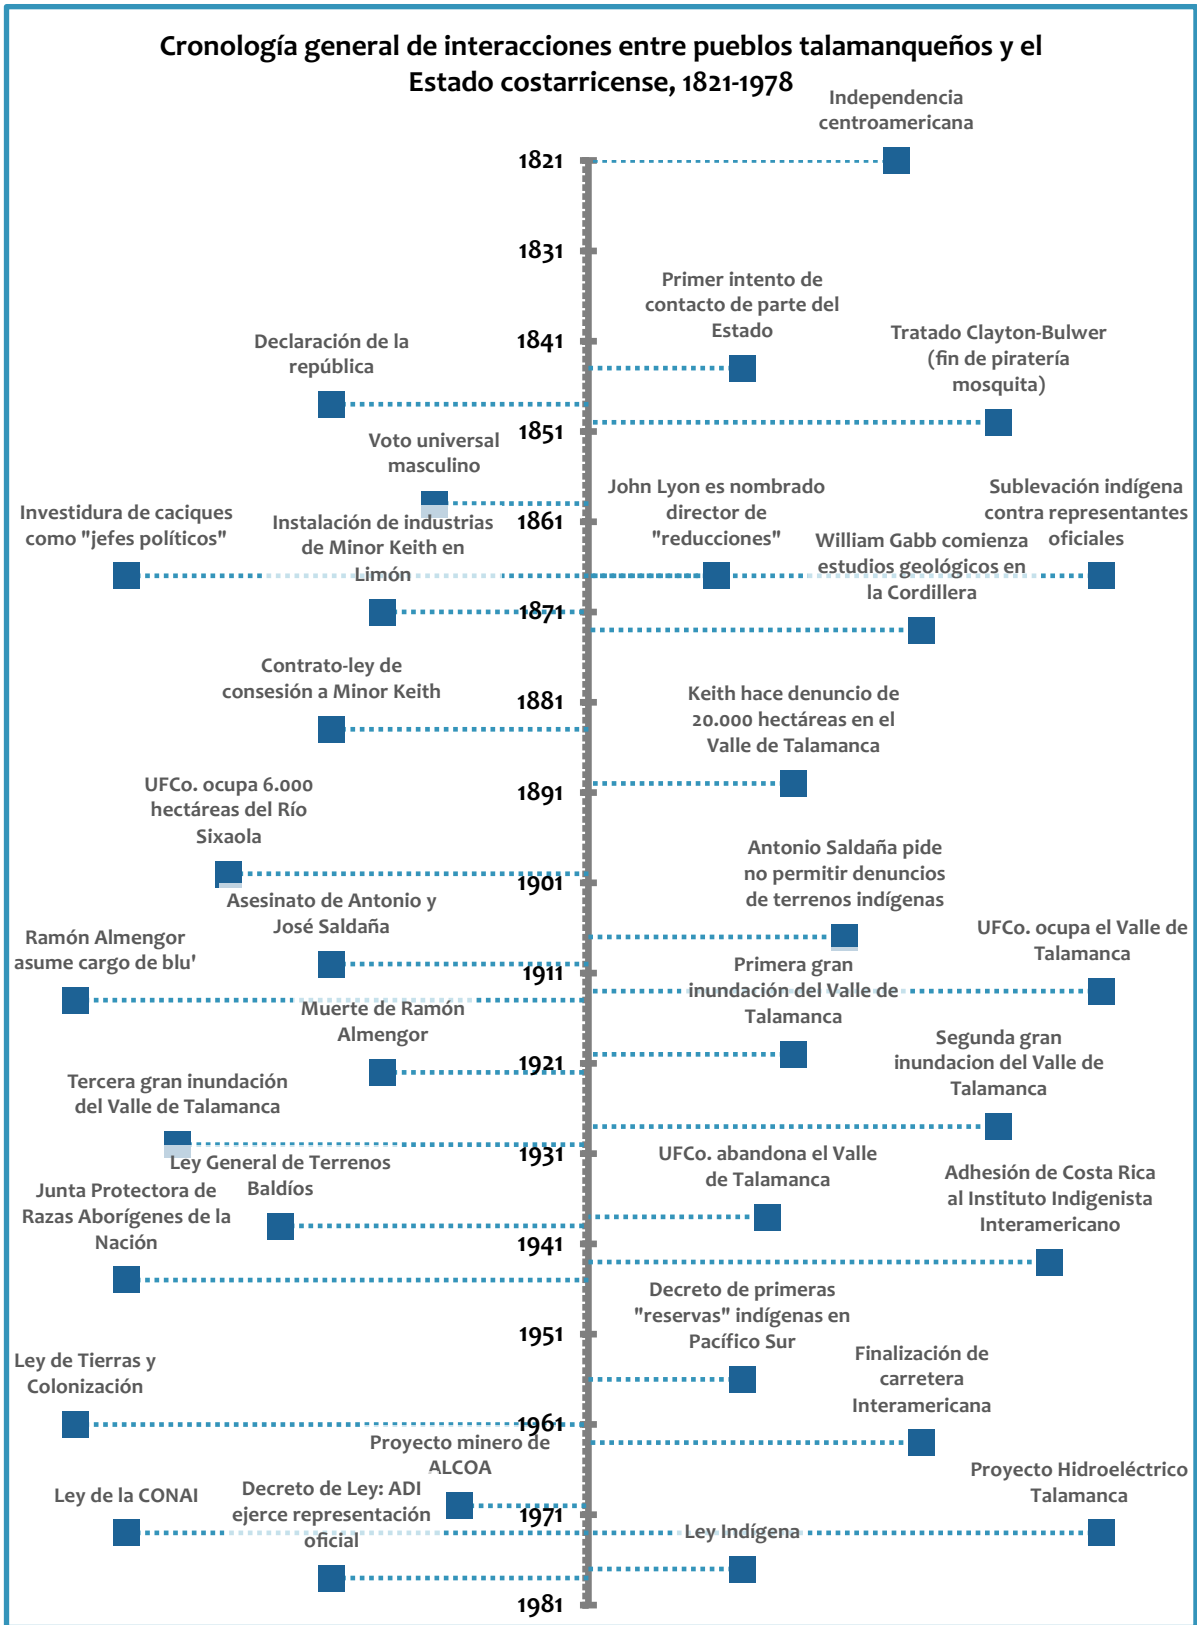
Cronología general de interacciones entre pueblos talamanqueños y el Estado costarricense, 1821-1978

Independencia centroamericana

1821

1831

Primer intento de contacto de parte del Estado

Declaración de la república

1841

Tratado Clayton-Bulwer (fin de piratería mosquita)

1851

Voto universal masculino

John Lyon es nombrado director de "reducciones"

Sublevación indígena contra representantes oficiales

Investidura de caciques como "jefes políticos"

Instalación de industrias de Minor Keith en Limón

1861

William Gabb comienza estudios geológicos en la Cordillera

1871

Contrato-ley de consesión a Minor Keith

1881

Keith hace denuncio de 20.000 hectáreas en el Valle de Talamanca

UFCo. ocupa 6.000 hectáreas del Río Sixaola

1891

Antonio Saldaña pide no permitir denuncios de terrenos indígenas

1901

Asesinato de Antonio y José Saldaña

Ramón Almengor asume cargo de blu'

UFCo. ocupa el Valle de Talamanca

1911

Primera gran inundación del Valle de Talamanca

Muerte de Ramón Almengor

Segunda gran inundacion del Valle de Talamanca

1921

Tercera gran inundación del Valle de Talamanca

1931

Ley General de Terrenos Baldíos

UFCo. abandona el Valle de Talamanca

Adhesión de Costa Rica al Instituto Indigenista Interamericano

Junta Protectora de Razas Aborígenes de la Nación

1941

Decreto de primeras "reservas" indígenas en Pacífico Sur

1951

Ley de Tierras y Colonización

Finalización de carretera Interamericana

1961

Proyecto minero de ALCOA

Proyecto Hidroeléctrico Talamanca

Ley de la CONAI

Decreto de Ley: ADI ejerce representación oficial

1971

Ley Indígena

1981